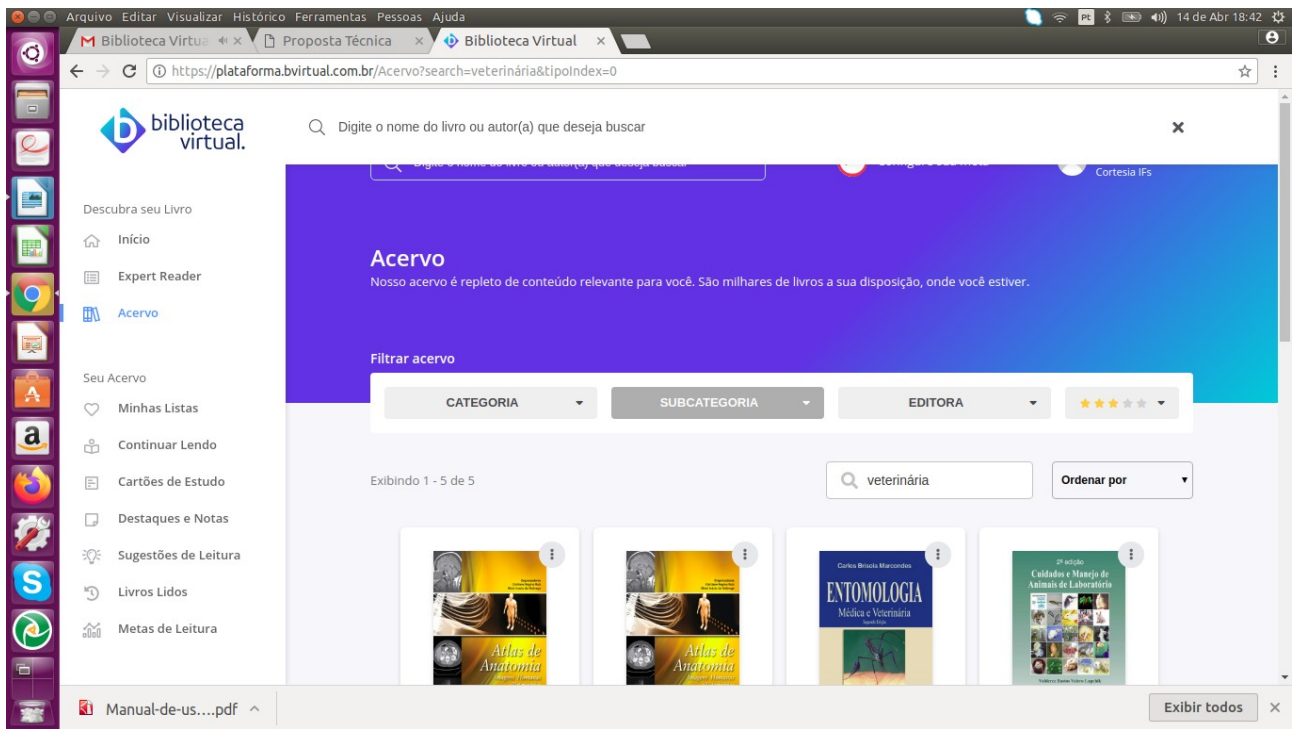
Arquivo Editar Visualizar Histórico Ferramentas Pessoas Ajuda

14 de Abr 18:42

Biblioteca Virtua
Proposta Técnica
Biblioteca Virtual

https://plataforma.bvirtual.com.br/Acervo?search=veterinária&tipoIndex=0

biblioteca virtual.

Digite o nome do livro ou autor(a) que deseja buscar

Cortesia IFs

Descubra seu Livro
Início
Expert Reader
Acervo

Seu Acervo
Minhas Listas
Continuar Lendo
Cartões de Estudo
Destaques e Notas
Sugestões de Leitura
Livros Lidos
Metas de Leitura

Acervo
Nosso acervo é repleto de conteúdo relevante para você. São milhares de livros a sua disposição, onde você estiver.

Filtrar acervo

CATEGORIA
SUBCATEGORIA
EDITORA

Exibindo 1 - 5 de 5

veterinária

Ordenar por

Atlas de Anatomia

Atlas de Anatomia

Carlos Brisola Marcondes
ENTOMOLOGIA
Médica e Veterinária

2ª edição
Cuidados e Manejo de Animais de Laboratório

Manual-de-us....pdf

Exibir todos